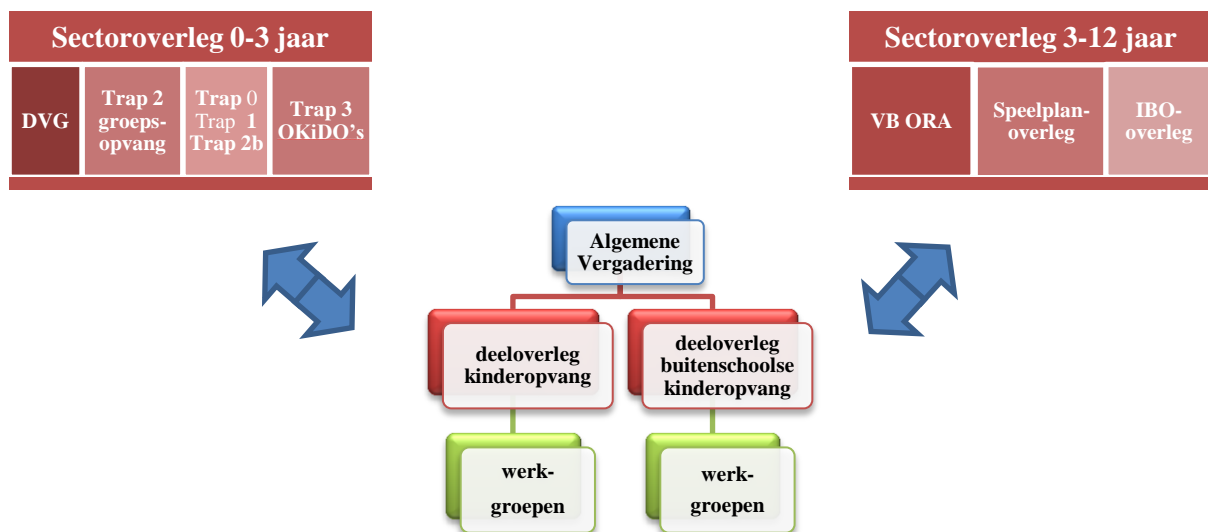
Sectoroverleg 0-3 jaar

DVG

Trap 2 groepsopvang

Trap 0
Trap 1
Trap 2b

Trap 3 OKiDO's

Sectoroverleg 3-12 jaar

VB ORA

Speelplanoverleg

IBOoverleg

Algemene Vergadering

deeloverleg kinderopvang

deeloverleg buitenschoolse kinderopvang

werkgroepen

werkgroepen